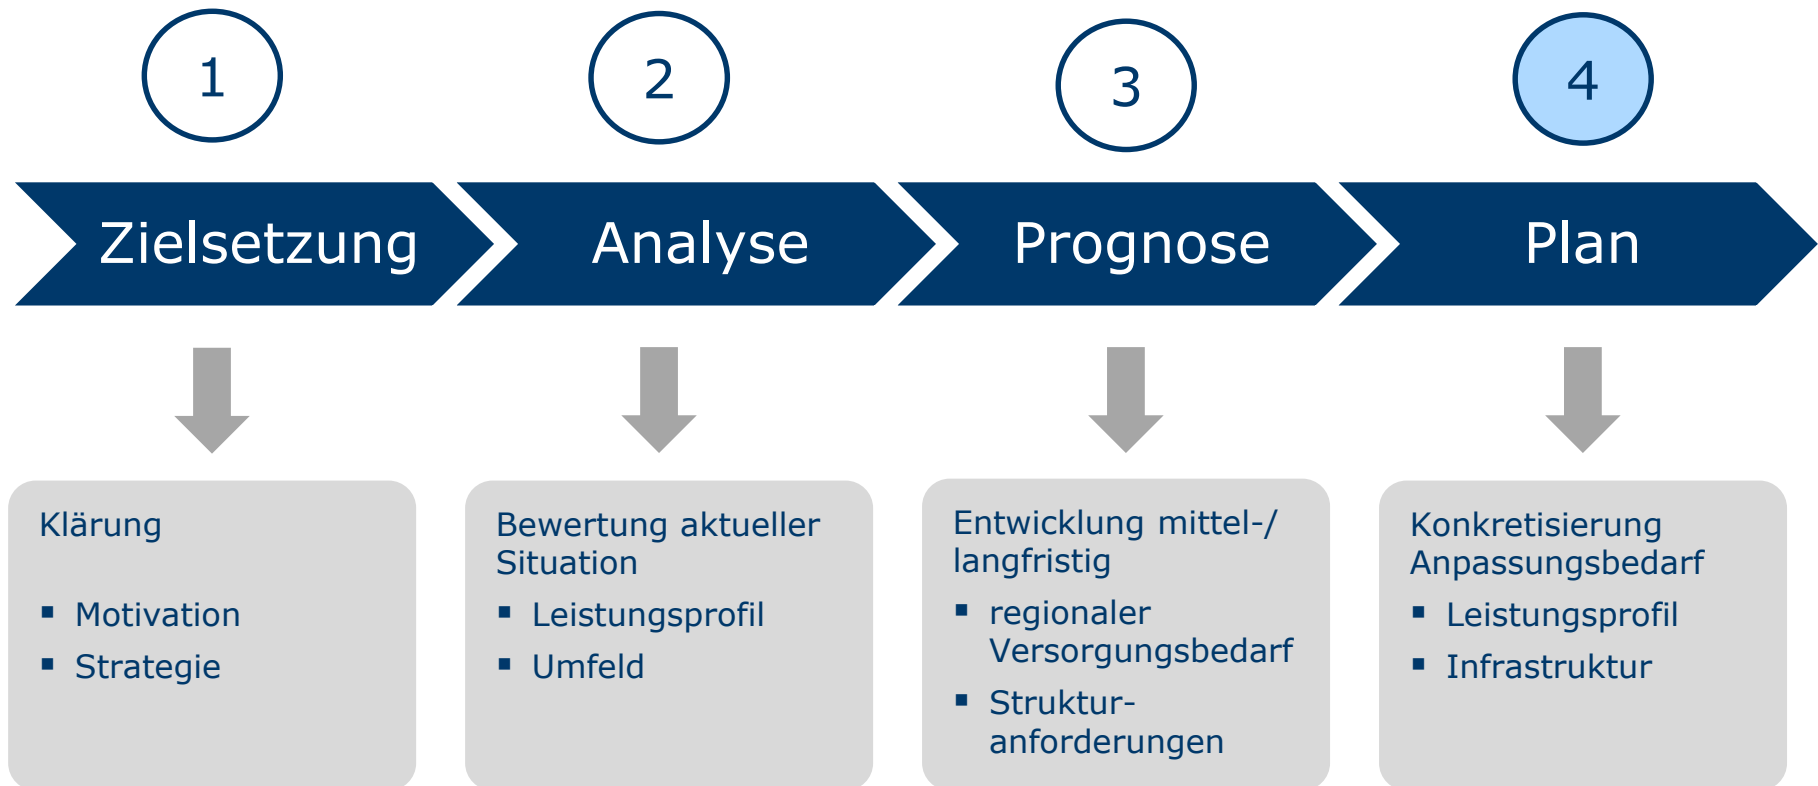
1

Zielsetzung

Klärung

- Motivation
- Strategie

2

Analyse

Bewertung aktueller Situation

- Leistungsprofil
- Umfeld

3

Prognose

Entwicklung mittel-/ langfristig

- regionaler Versorgungsbedarf
- Struktur-anforderungen

4

Plan

Konkretisierung Anpassungsbedarf

- Leistungsprofil
- Infrastruktur